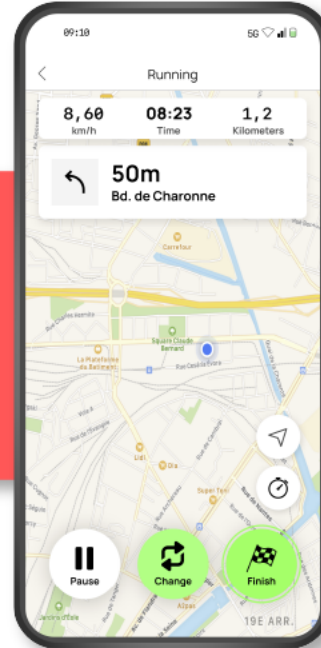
09:10

5G

Running

8,60
km/h

08:23
Time

1,2
Kilometers

50m
Bd. de Charonne

Carrefour

Square Claude Bernard

La Plateforme du Bâtiment

Lidl

Ola

Super Ted

Alpes

Pause

Change

Finish

19E ARR.